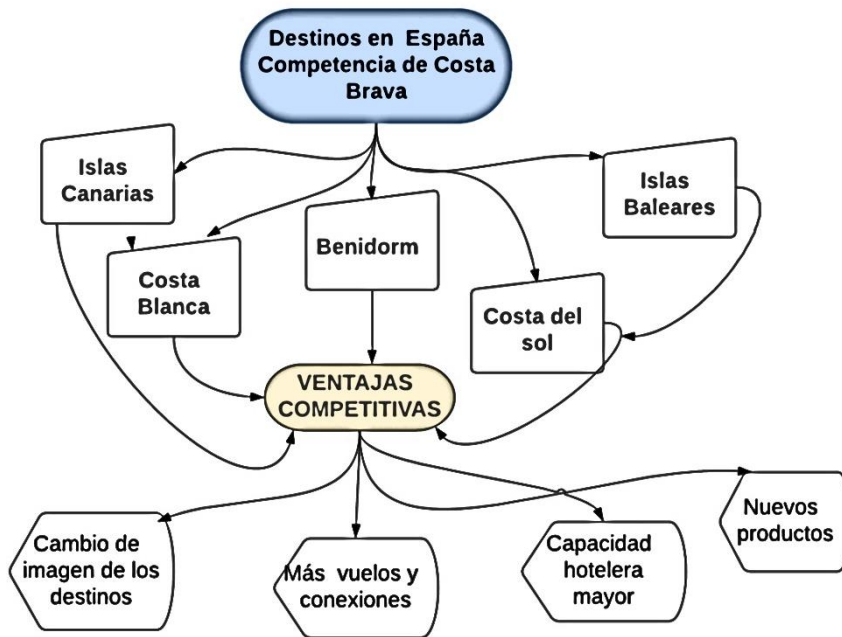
Destinos en España Competencia de Costa Brava

Islas Canarias

Islas Baleares

Benidorm

Costa Blanca

Costa del sol

VENTAJAS COMPETITIVAS

Cambio de imagen de los destinos

Más vuelos y conexiones

Capacidad hotelera mayor

Nuevos productos